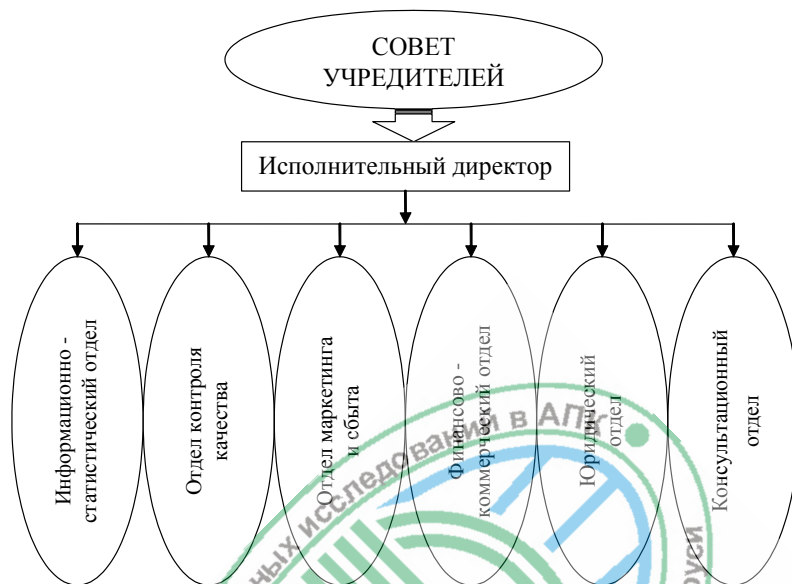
СОВЕТ УЧРЕДИТЕЛЕЙ

Исполнительный директор

Информационно - статистический отдел

Отдел контроля качества

Отдел маркетинга и сбыта

Финансово - коммерческий отдел

Юридический отдел

Консультационный отдел

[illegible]ных исследований в АПК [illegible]руси